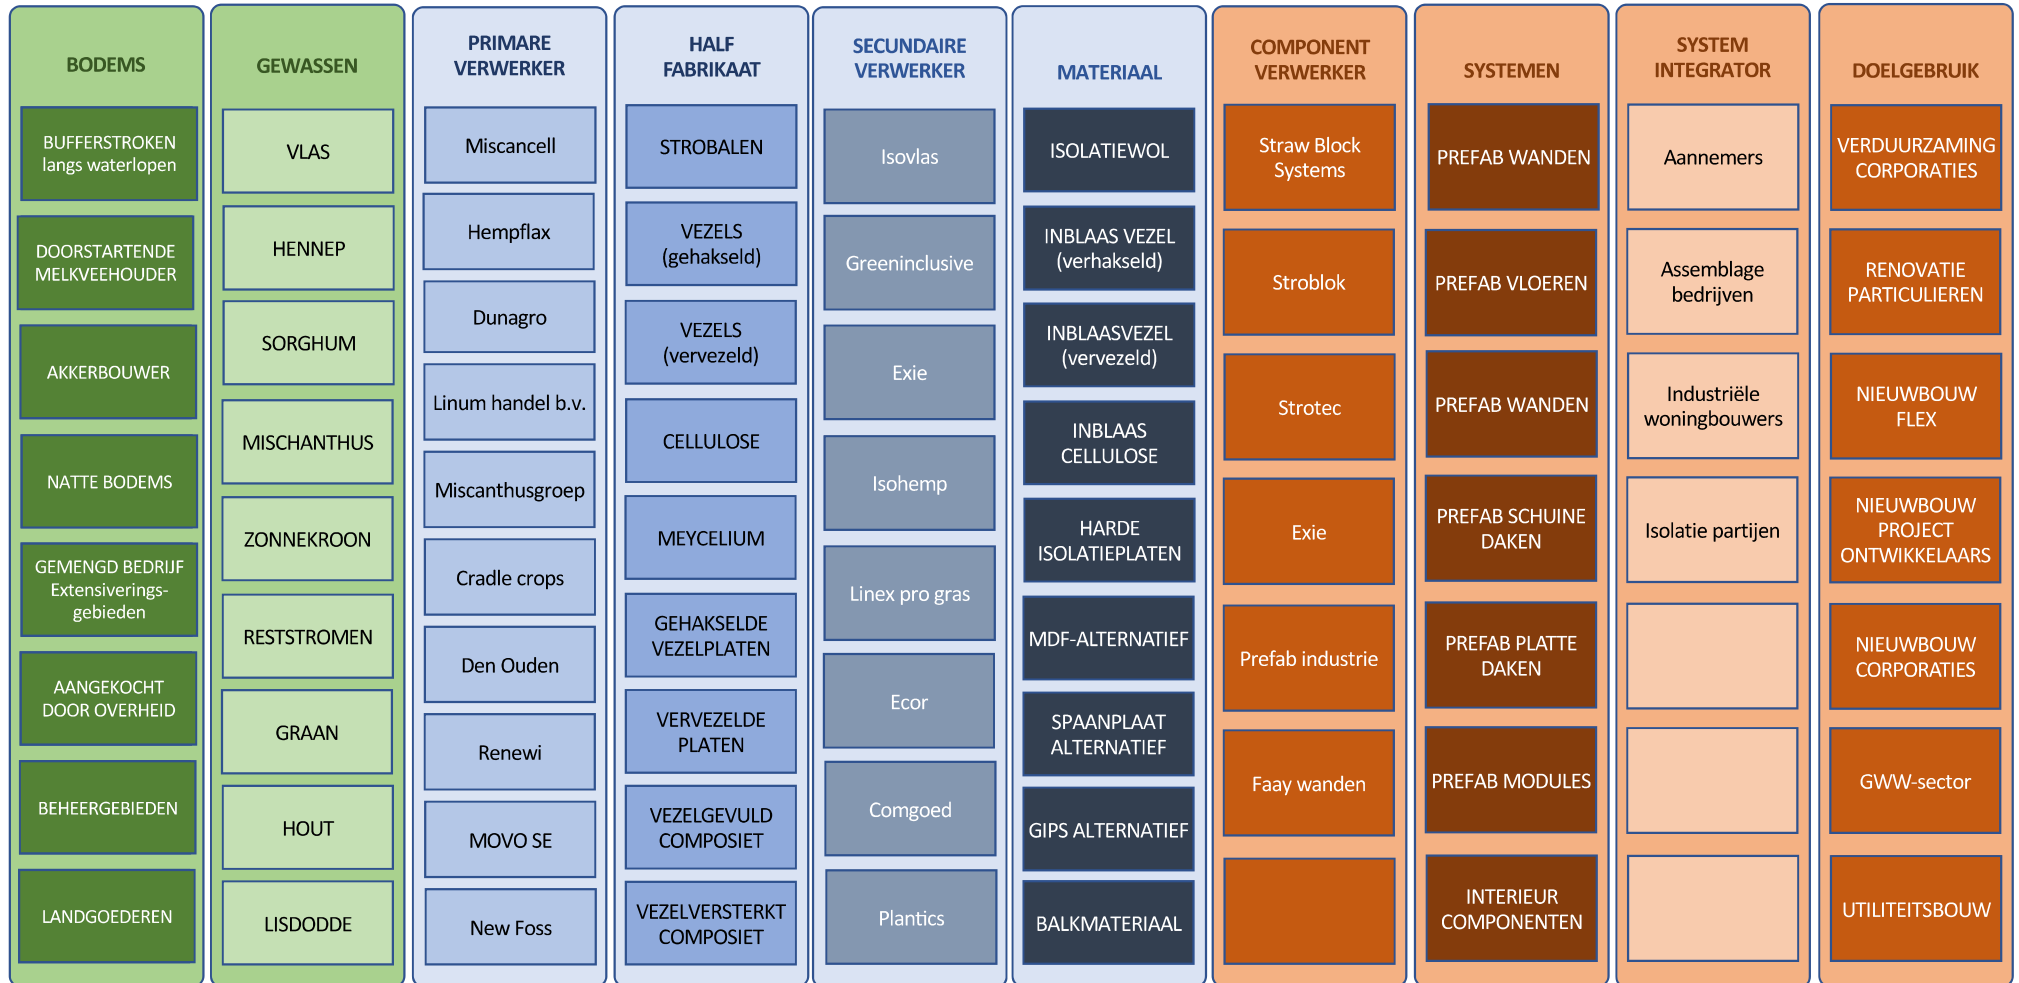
BODEMS

BUFFERSTROKEN langs waterlopen

DOORSTARTENDE MELKVEEHOUDER

AKKERBOUWER

NATTE BODEMS

GEMENGD BEDRIJF Extensiverings-gebieden

AANGEKOCHT DOOR OVERHEID

BEHEERGEBIEDEN

LANDGOEDEREN

GEWASSEN

VLAS

HENNEP

SORGHUM

MISCHANTHUS

ZONNEKROON

RESTSTROMEN

GRAAN

HOUT

LISDODDE

PRIMARE VERWERKER

Miscancell

Hempflax

Dunagro

Linum handel b.v.

Miscanthusgroep

Cradle crops

Den Ouden

Renewi

MOVO SE

New Foss

HALF FABRIKAAT

STROBALEN

VEZELS (gehakseld)

VEZELS (vervezeld)

CELLULOSE

MEYCELIUM

GEHAKSELDE VEZELPLATEN

VERVEZELDE PLATEN

VEZELGEVULD COMPOSIET

VEZELVERSTERKT COMPOSIET

SECUNDAIRE VERWERKER

Isovlas

Greeninclusive

Exie

Isohemp

Linex pro gras

Ecor

Comgoed

Plantics

MATERIAAL

ISOLATIEWOL

INBLAAS VEZEL (verhakseld)

INBLAASVEZEL (vervezeld)

INBLAAS CELLULOSE

HARDE ISOLATIEPLATEN

MDF-ALTERNATIEF

SPAANPLAAT ALTERNATIEF

GIPS ALTERNATIEF

BALKMATERIAAL

COMPONENT VERWERKER

Straw Block Systems

Stroblok

Strotec

Exie

Prefab industrie

Faay wanden

SYSTEMEN

PREFAB WANDEN

PREFAB VLOEREN

PREFAB WANDEN

PREFAB SCHUINE DAKEN

PREFAB PLATTE DAKEN

PREFAB MODULES

INTERIEUR COMPONENTEN

SYSTEM INTEGRATOR

Aannemers

Assemblage bedrijven

Industriële woningbouwers

Isolatie partijen

DOELGEBRUIK

VERDUURZAMING CORPORATIES

RENOVATIE PARTICULIEREN

NIEUWBOUW FLEX

NIEUWBOUW PROJECT ONTWIKKELAARS

NIEUWBOUW CORPORATIES

GWW-sector

UTILITEITSBOUW